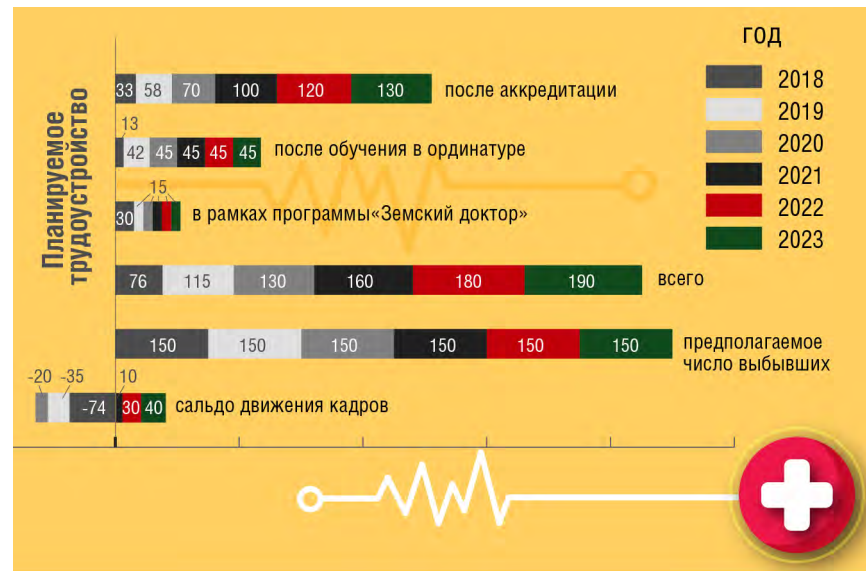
Планируемое трудоустройство

год
2018
2019
2020
2021
2022
2023

33 58 70 100 120 130 после аккредитации

13
42 45 45 45 45 после обучения в ординатуре

15
30 в рамках программы«Земский доктор»

76 115 130 160 180 190 всего

150 150 150 150 150 150 предполагаемое число выбывших

-20 -35 10
-74 30 40 сальдо движения кадров